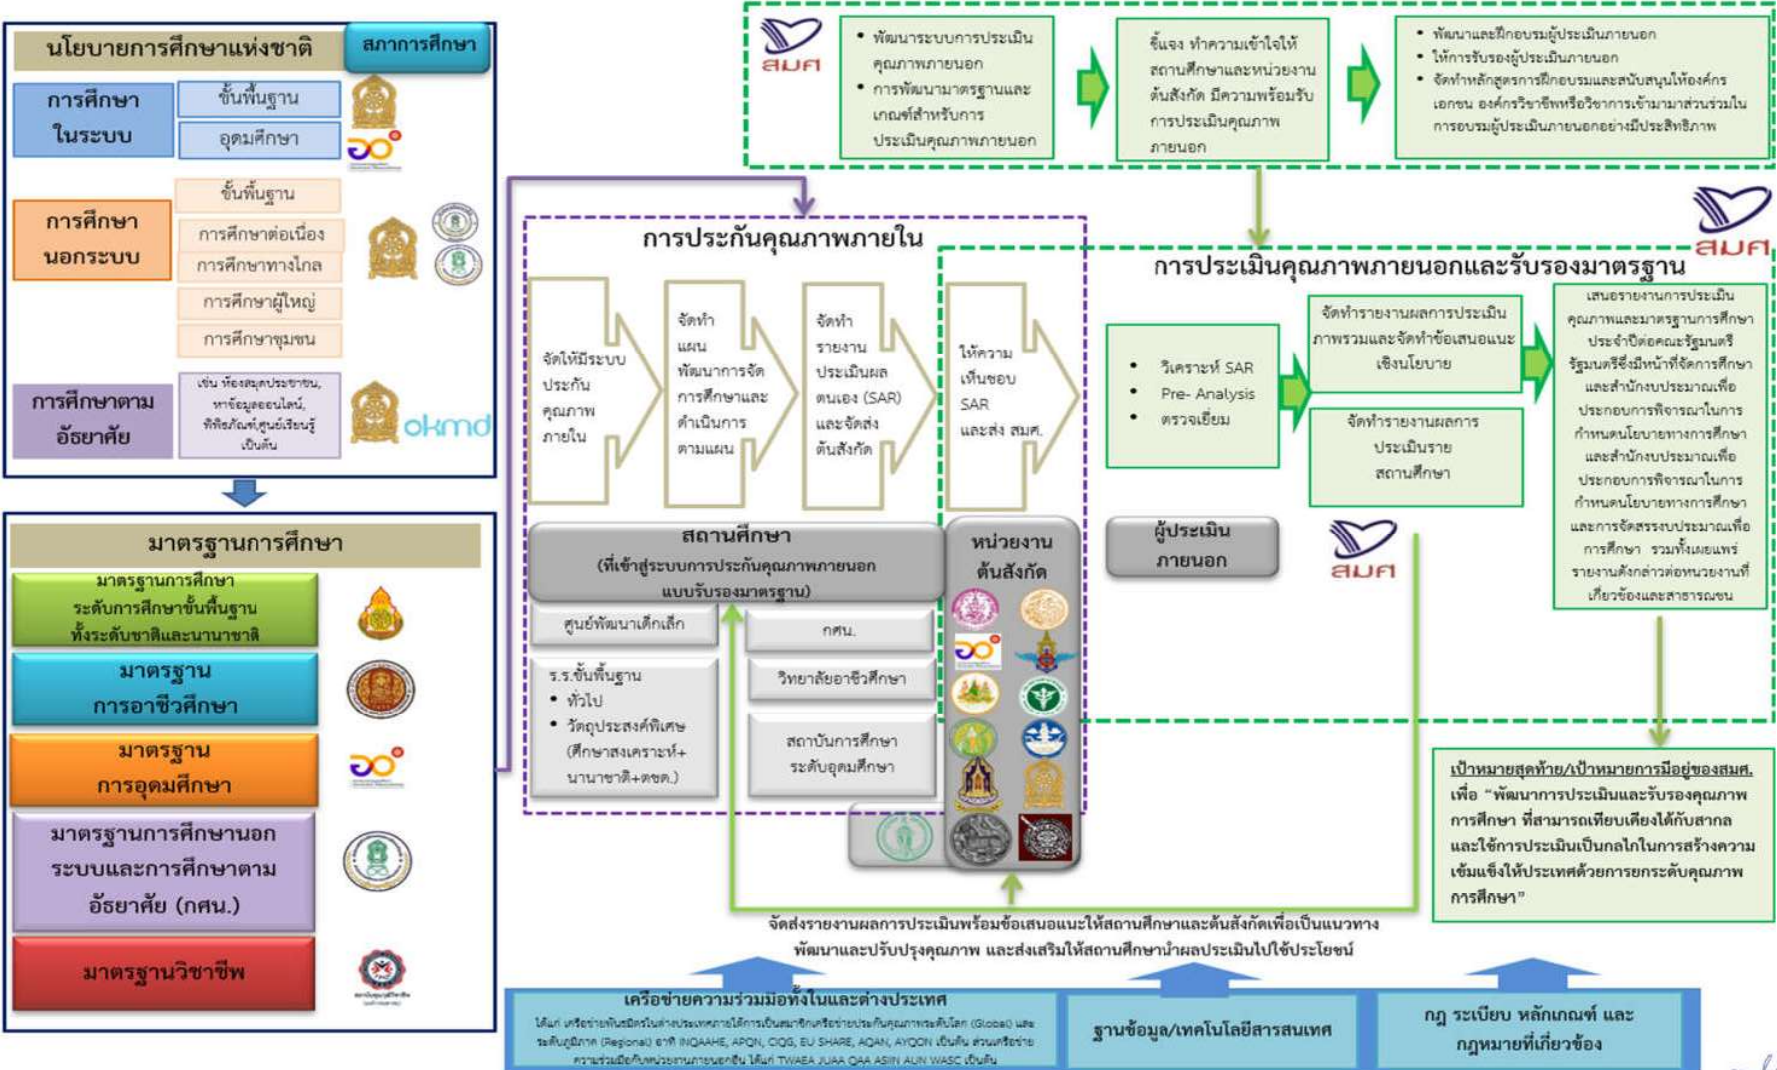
นโยบายการศึกษาแห่งชาติ

สภาการศึกษา

การศึกษาในระบบ

ขั้นพื้นฐาน

อุดมศึกษา

การศึกษานอกระบบ

ขั้นพื้นฐาน

การศึกษาต่อเนื่อง

การศึกษาทางไกล

การศึกษาผู้ใหญ่

การศึกษาชุมชน

การศึกษาตามอัธยาศัย

เช่น ห้องสมุดประชาชน, หาข้อมูลออนไลน์, พิพิธภัณฑ์ศูนย์เรียนรู้ เป็นต้น

okmd

มาตรฐานการศึกษา

มาตรฐานการศึกษาระดับการศึกษาขั้นพื้นฐานทั้งระดับชาติและนานาชาติ

มาตรฐานการอาชีวศึกษา

มาตรฐานการอุดมศึกษา

มาตรฐานการศึกษานอกระบบและการศึกษาตามอัธยาศัย (กศน.)

มาตรฐานวิชาชีพ

สมศ

• พัฒนาระบบการประเมินคุณภาพภายนอก
• การพัฒนามาตรฐานและเกณฑ์สำหรับการประเมินคุณภาพภายนอก

ชี้แจง ทำความเข้าใจให้สถานศึกษาและหน่วยงานต้นสังกัด มีความพร้อมรับการประเมินคุณภาพภายนอก

• พัฒนาและฝึกอบรมผู้ประเมินภายนอก
• ให้การรับรองผู้ประเมินภายนอก
• จัดทำหลักสูตรการฝึกอบรมและสนับสนุนให้องค์กรเอกชน องค์กรวิชาชีพหรือวิชาการเข้ามาส่วนร่วมในการอบรมผู้ประเมินภายนอกอย่างมีประสิทธิภาพ

สมศ

การประกันคุณภาพภายใน

จัดให้มีระบบประกันคุณภาพภายใน

จัดทำแผนพัฒนาการจัดการศึกษาและดำเนินการตามแผน

จัดทำรายงานประเมินผลตนเอง (SAR) และจัดส่งต้นสังกัด

ให้ความเห็นชอบ SAR และส่ง สมศ.

การประเมินคุณภาพภายนอกและรับรองมาตรฐาน

• วิเคราะห์ SAR
• Pre- Analysis
• ตรวจเยี่ยม

จัดทำรายงานผลการประเมินภาพรวมและจัดทำข้อเสนอแนะเชิงนโยบาย

จัดทำรายงานผลการประเมินรายสถานศึกษา

เสนอรายงานการประเมินคุณภาพและมาตรฐานการศึกษาประจำปีต่อคณะรัฐมนตรี รัฐมนตรีซึ่งมีหน้าที่จัดการศึกษา และสำนักงบประมาณเพื่อประกอบการพิจารณาในการกำหนดนโยบายทางการศึกษา และสำนักงบประมาณเพื่อประกอบการพิจารณาในการกำหนดนโยบายทางการศึกษา และการจัดสรรงบประมาณเพื่อการศึกษา รวมทั้งเผยแพร่รายงานดังกล่าวต่อหน่วยงานที่เกี่ยวข้องและสาธารณชน

สถานศึกษา (ที่เข้าสู่ระบบการประกันคุณภาพภายนอกแบบรับรองมาตรฐาน)

ศูนย์พัฒนาเด็กเล็ก

ร.ร.ขั้นพื้นฐาน
• ทั่วไป
• วัตถุประสงค์พิเศษ (ศึกษาสงเคราะห์+นานาชาติ+ตชด.)

กศน.

วิทยาลัยอาชีวศึกษา

สถาบันการศึกษาระดับอุดมศึกษา

หน่วยงานต้นสังกัด

ผู้ประเมินภายนอก

สมศ

เป้าหมายสุดท้าย/เป้าหมายการมีอยู่ของสมศ.
เพื่อ "พัฒนาการประเมินและรับรองคุณภาพการศึกษา ที่สามารถเทียบเคียงได้กับสากล และใช้การประเมินเป็นกลไกในการสร้างความเข้มแข็งให้ประเทศด้วยการยกระดับคุณภาพการศึกษา"

จัดส่งรายงานผลการประเมินพร้อมข้อเสนอแนะให้สถานศึกษาและต้นสังกัดเพื่อเป็นแนวทางพัฒนาและปรับปรุงคุณภาพ และส่งเสริมให้สถานศึกษานำผลประเมินไปใช้ประโยชน์

เครือข่ายความร่วมมือทั้งในและต่างประเทศ
ได้แก่ เครือข่ายพันธมิตรในต่างประเทศภายใต้การเป็นสมาชิกเครือข่ายประกันคุณภาพระดับโลก (Global) และระดับภูมิภาค (Regional) อาทิ INQAAHE, APQN, CIQG, EU SHARE, AQAN, AYQON เป็นต้น ส่วนเครือข่ายความร่วมมือกับหน่วยงานภายนอกอื่น ได้แก่ TWAEA JUAA QAA ASIIN AUN WASC เป็นต้น

ฐานข้อมูล/เทคโนโลยีสารสนเทศ

กฎ ระเบียบ หลักเกณฑ์ และกฎหมายที่เกี่ยวข้อง